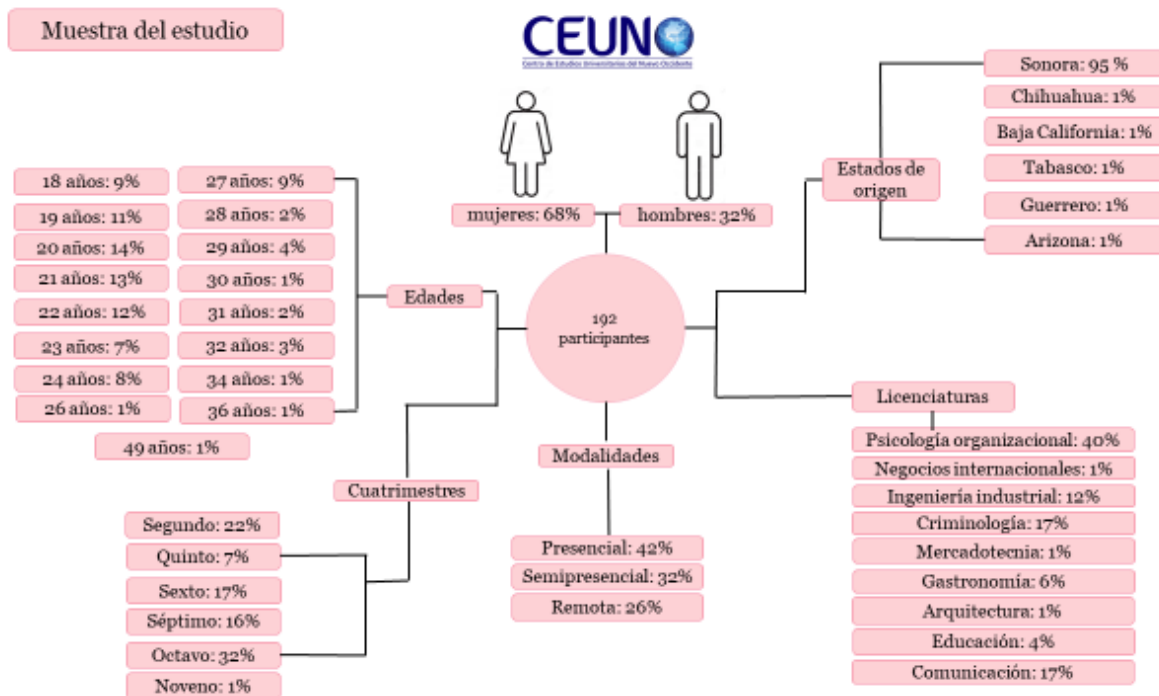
Muestra del estudio

CEUNO
Centro de Estudios Universitarios del Nuevo Occidente

mujeres: 68%
hombres: 32%

192 participantes

Edades
18 años: 9%
19 años: 11%
20 años: 14%
21 años: 13%
22 años: 12%
23 años: 7%
24 años: 8%
26 años: 1%
27 años: 9%
28 años: 2%
29 años: 4%
30 años: 1%
31 años: 2%
32 años: 3%
34 años: 1%
36 años: 1%
49 años: 1%

Estados de origen
Sonora: 95 %
Chihuahua: 1%
Baja California: 1%
Tabasco: 1%
Guerrero: 1%
Arizona: 1%

Cuatrimestres
Segundo: 22%
Quinto: 7%
Sexto: 17%
Séptimo: 16%
Octavo: 32%
Noveno: 1%

Modalidades
Presencial: 42%
Semipresencial: 32%
Remota: 26%

Licenciaturas
Psicología organizacional: 40%
Negocios internacionales: 1%
Ingeniería industrial: 12%
Criminología: 17%
Mercadotecnia: 1%
Gastronomía: 6%
Arquitectura: 1%
Educación: 4%
Comunicación: 17%